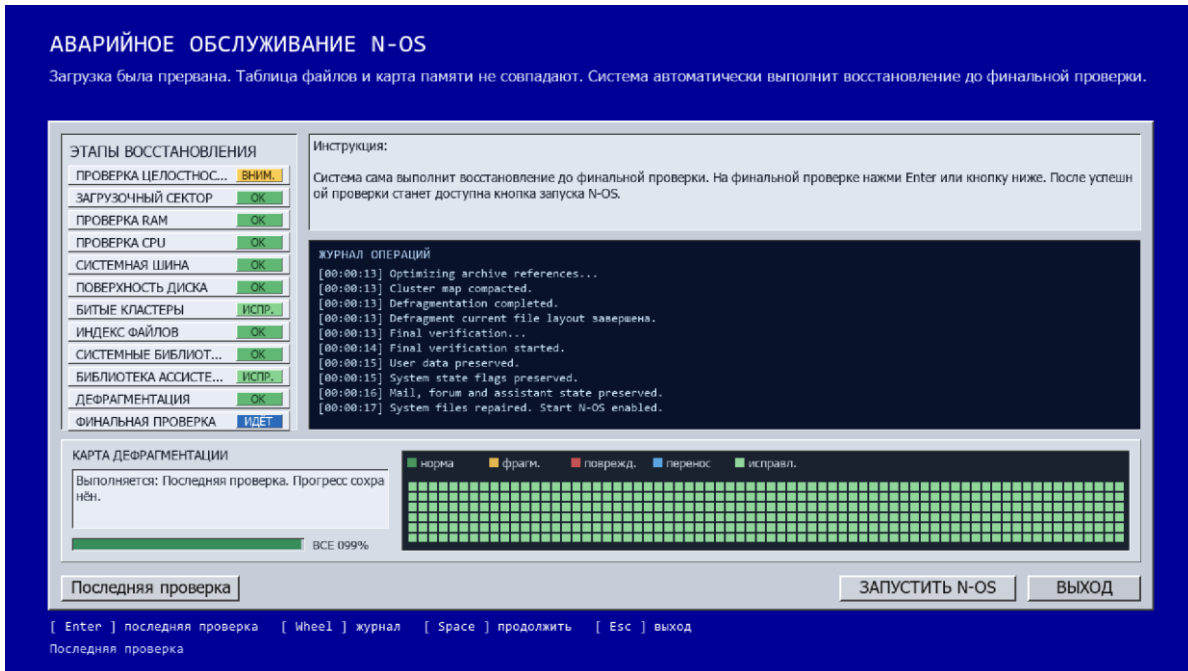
АВАРИЙНОЕ ОБСЛУЖИВАНИЕ N-OS

Загрузка была прервана. Таблица файлов и карта памяти не совпадают. Система автоматически выполнит восстановление до финальной проверки.

ЭТАПЫ ВОССТАНОВЛЕНИЯ

| | |
|---|---|
| ПРОВЕРКА ЦЕЛОСТНОС... | ВНИМ. |
| ЗАГРУЗОЧНЫЙ СЕКТОР | OK |
| ПРОВЕРКА RAM | OK |
| ПРОВЕРКА CPU | OK |
| СИСТЕМНАЯ ШИНА | OK |
| ПОВЕРХНОСТЬ ДИСКА | OK |
| БИТЫЕ КЛАСТЕРЫ | ИСПР. |
| ИНДЕКС ФАЙЛОВ | OK |
| СИСТЕМНЫЕ БИБЛИОТ... | OK |
| БИБЛИОТЕКА АССИСТЕ... | ИСПР. |
| ДЕФРАГМЕНТАЦИЯ | OK |
| ФИНАЛЬНАЯ ПРОВЕРКА | ИДЕТ |

Инструкция:

Система сама выполнит восстановление до финальной проверки. На финальной проверке нажми Enter или кнопку ниже. После успешной проверки станет доступна кнопка запуска N-OS.

ЖУРНАЛ ОПЕРАЦИЙ
[00:00:13] Optimizing archive references...
[00:00:13] Cluster map compacted.
[00:00:13] Defragmentation completed.
[00:00:13] Defragment current file layout завершена.
[00:00:13] Final verification...
[00:00:14] Final verification started.
[00:00:15] User data preserved.
[00:00:15] System state flags preserved.
[00:00:16] Mail, forum and assistant state preserved.
[00:00:17] System files repaired. Start N-OS enabled.

КАРТА ДЕФРАГМЕНТАЦИИ

Выполняется: Последняя проверка. Прогресс сохранён.

ВСЕ 099%

норма фрагм. поврежд. перенос исправл.

Последняя проверка

ЗАПУСТИТЬ N-OS

ВЫХОД

[ Enter ] последняя проверка [ Wheel ] журнал [ Space ] продолжить [ Esc ] выход

Последняя проверка